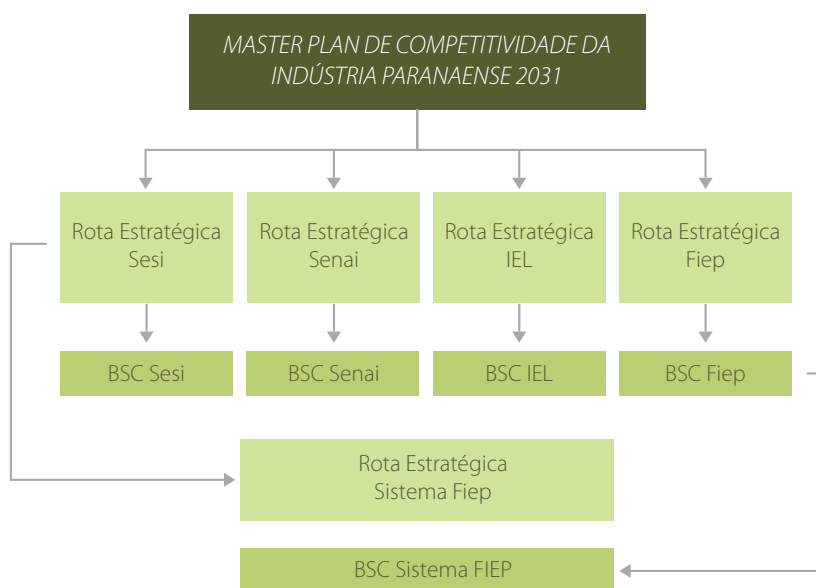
MASTER PLAN DE COMPETITIVIDADE DA INDÚSTRIA PARANAENSE 2031

Rota Estratégica Sesi

Rota Estratégica Senai

Rota Estratégica IEL

Rota Estratégica Fiep

BSC Sesi

BSC Senai

BSC IEL

BSC Fiep

Rota Estratégica Sistema Fiep

BSC Sistema FIEP